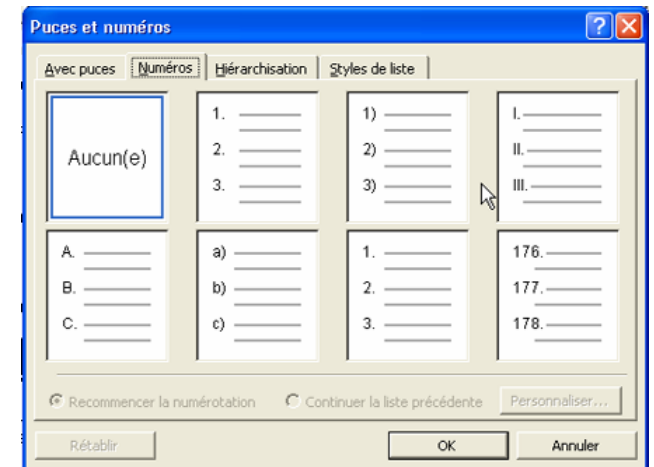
Puces et numéros

?

Avec puces | Numéros | Hiérarchisation | Styles de liste

Aucun(e)

1.
2.
3.

1)
2)
3)

I.
II.
III.

A.
B.
C.

a)
b)
c)

1.
2.
3.

176.
177.
178.

Recommencer la numérotation

Continuer la liste précédente

Personnaliser...

Rétablir

OK

Annuler